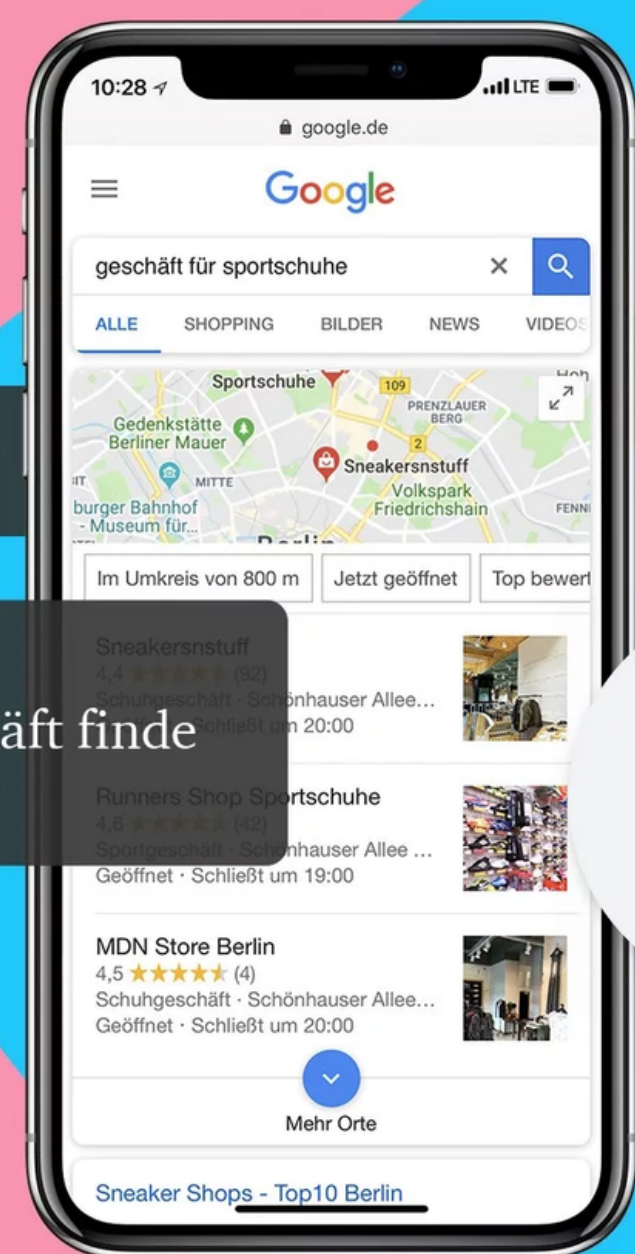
10:28
LTE
google.de

Google

geschäft für sportschuhe

ALLE SHOPPING BILDER NEWS VIDEOS

Sportschuhe
109
PRENZLAUER BERG
Gedenkstätte Berliner Mauer
2
MITTE
Sneakersnstuff
burger Bahnhof - Museum für...
Volkspark Friedrichshain
Berlin

Im Umkreis von 800 m
Jetzt geöffnet
Top bewert

Sneakersnstuff
4,4 ★★★★★ (92)
Schuhgeschäft · Schönhauser Allee...
Schließt um 20:00

äft finde

Runners Shop Sportschuhe
4,6 ★★★★★ (42)
Sportgeschäft · Schönhauser Allee ...
Geöffnet · Schließt um 19:00

MDN Store Berlin
4,5 ★★★★★ (4)
Schuhgeschäft · Schönhauser Allee...
Geöffnet · Schließt um 20:00

Mehr Orte

Sneaker Shops - Top10 Berlin